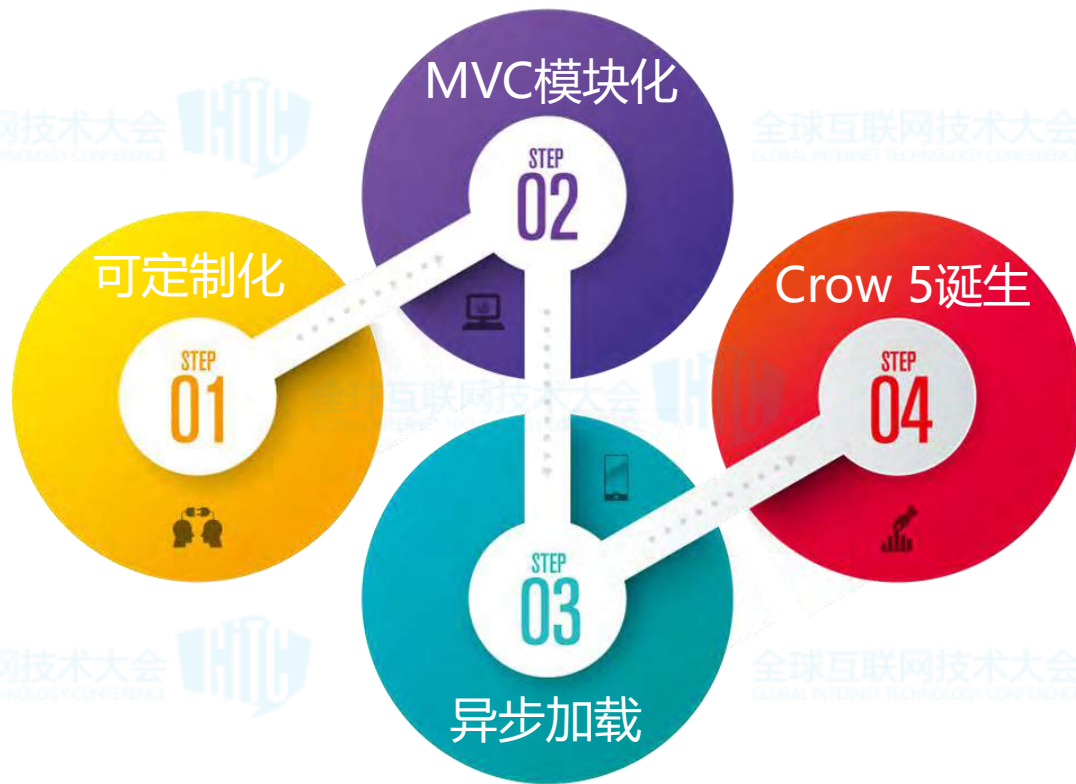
MVC模块化

STEP
02

可定制化

STEP
01

Crow 5诞生

STEP
04

STEP
03

异步加载

网技术大会
TECHNOLOGY CONFERENCE

全球互联网技术大会
GLOBAL INTERNET TECHNOLOGY CONFERENCE

全球互联网技术大会
GLOBAL INTERNET TECHNOLOGY CONFERENCE

网技术大会
TECHNOLOGY CONFERENCE

全球互联网技术大会
GLOBAL INTERNET TECHNOLOGY CONFERENCE